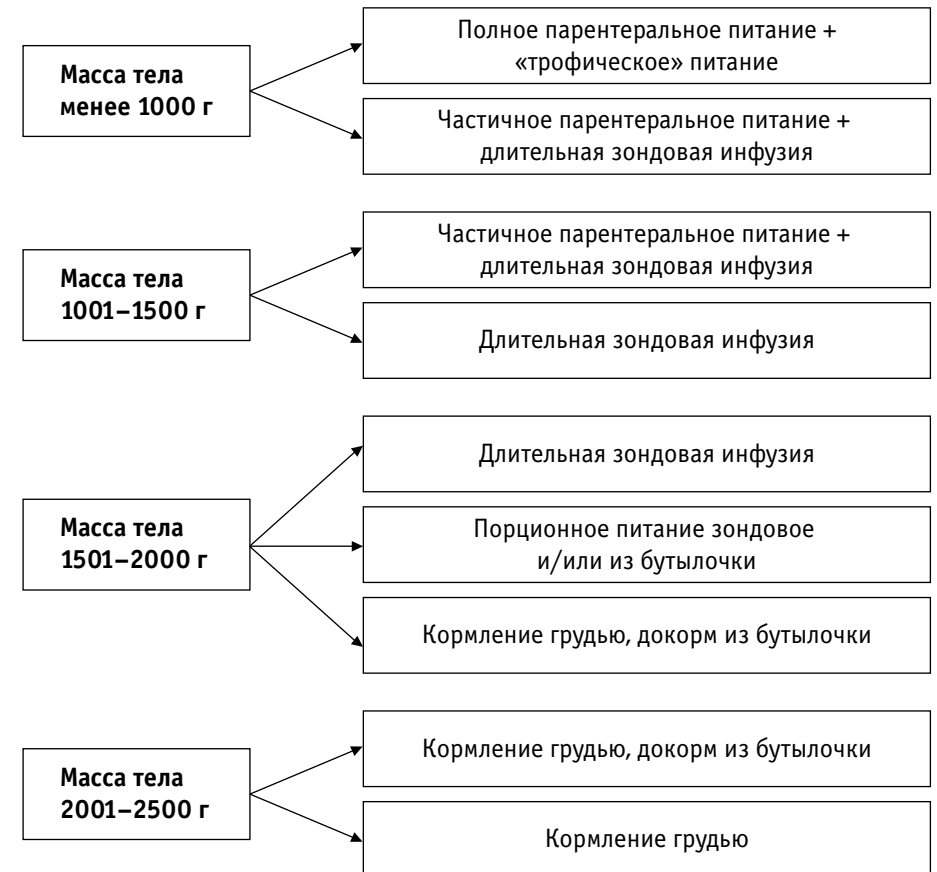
Масса тела менее 1000 г

Полное парентеральное питание + «трофическое» питание

Частичное парентеральное питание + длительная зондовая инфузия

Масса тела 1001–1500 г

Частичное парентеральное питание + длительная зондовая инфузия

Длительная зондовая инфузия

Масса тела 1501–2000 г

Длительная зондовая инфузия

Порционное питание зондовое и/или из бутылочки

Кормление грудью, докорм из бутылочки

Масса тела 2001–2500 г

Кормление грудью, докорм из бутылочки

Кормление грудью